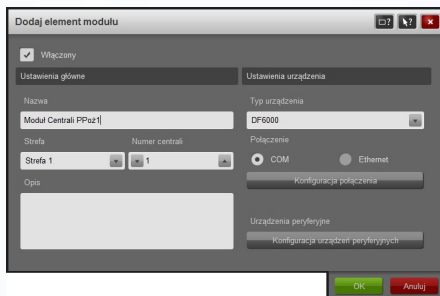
Dodaj element modułu

Włączony

Ustawienia główne

Nazwa

Moduł Centrali PPoż1

Strefa

Strefa 1

Numer centrali

1

Opis

Ustawienia urządzenia

Typ urządzenia

DF6000

Połączenie

COM

Ethernet

Konfiguracja połączenia

Urządzenia peryferyjne

Konfiguracja urządzeń peryferyjnych

OK

Anuluj